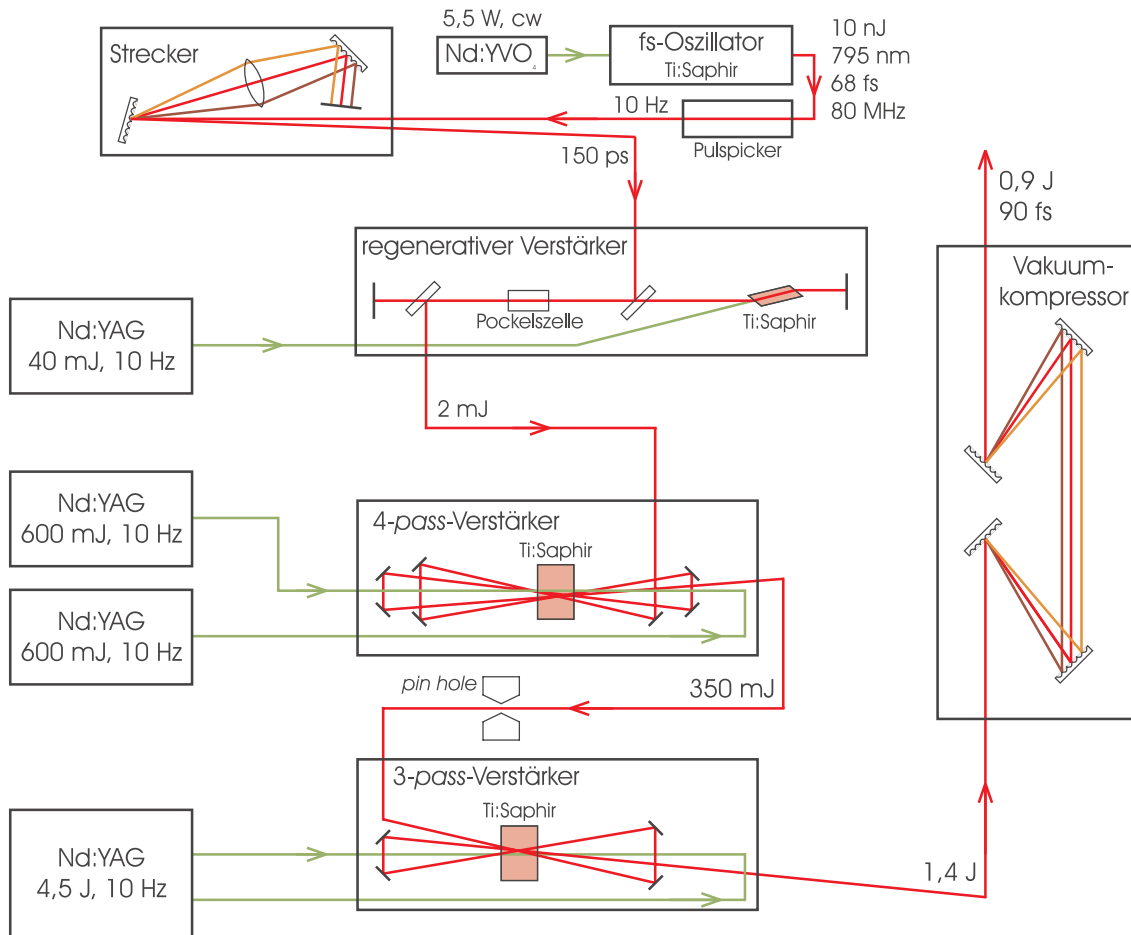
5,5 W, cw

Nd:YVO$_4$

fs-Oszillator
Ti:Saphir

10 nJ
795 nm
68 fs
80 MHz

Strecker

10 Hz

Pulspicker

150 ps

0,9 J
90 fs

regenerativer Verstärker

Pockelszelle

Ti:Saphir

Nd:YAG
40 mJ, 10 Hz

Vakuum-
kompressor

2 mJ

Nd:YAG
600 mJ, 10 Hz

4-pass-Verstärker

Ti:Saphir

Nd:YAG
600 mJ, 10 Hz

pin hole

350 mJ

3-pass-Verstärker

Ti:Saphir

Nd:YAG
4,5 J, 10 Hz

1,4 J